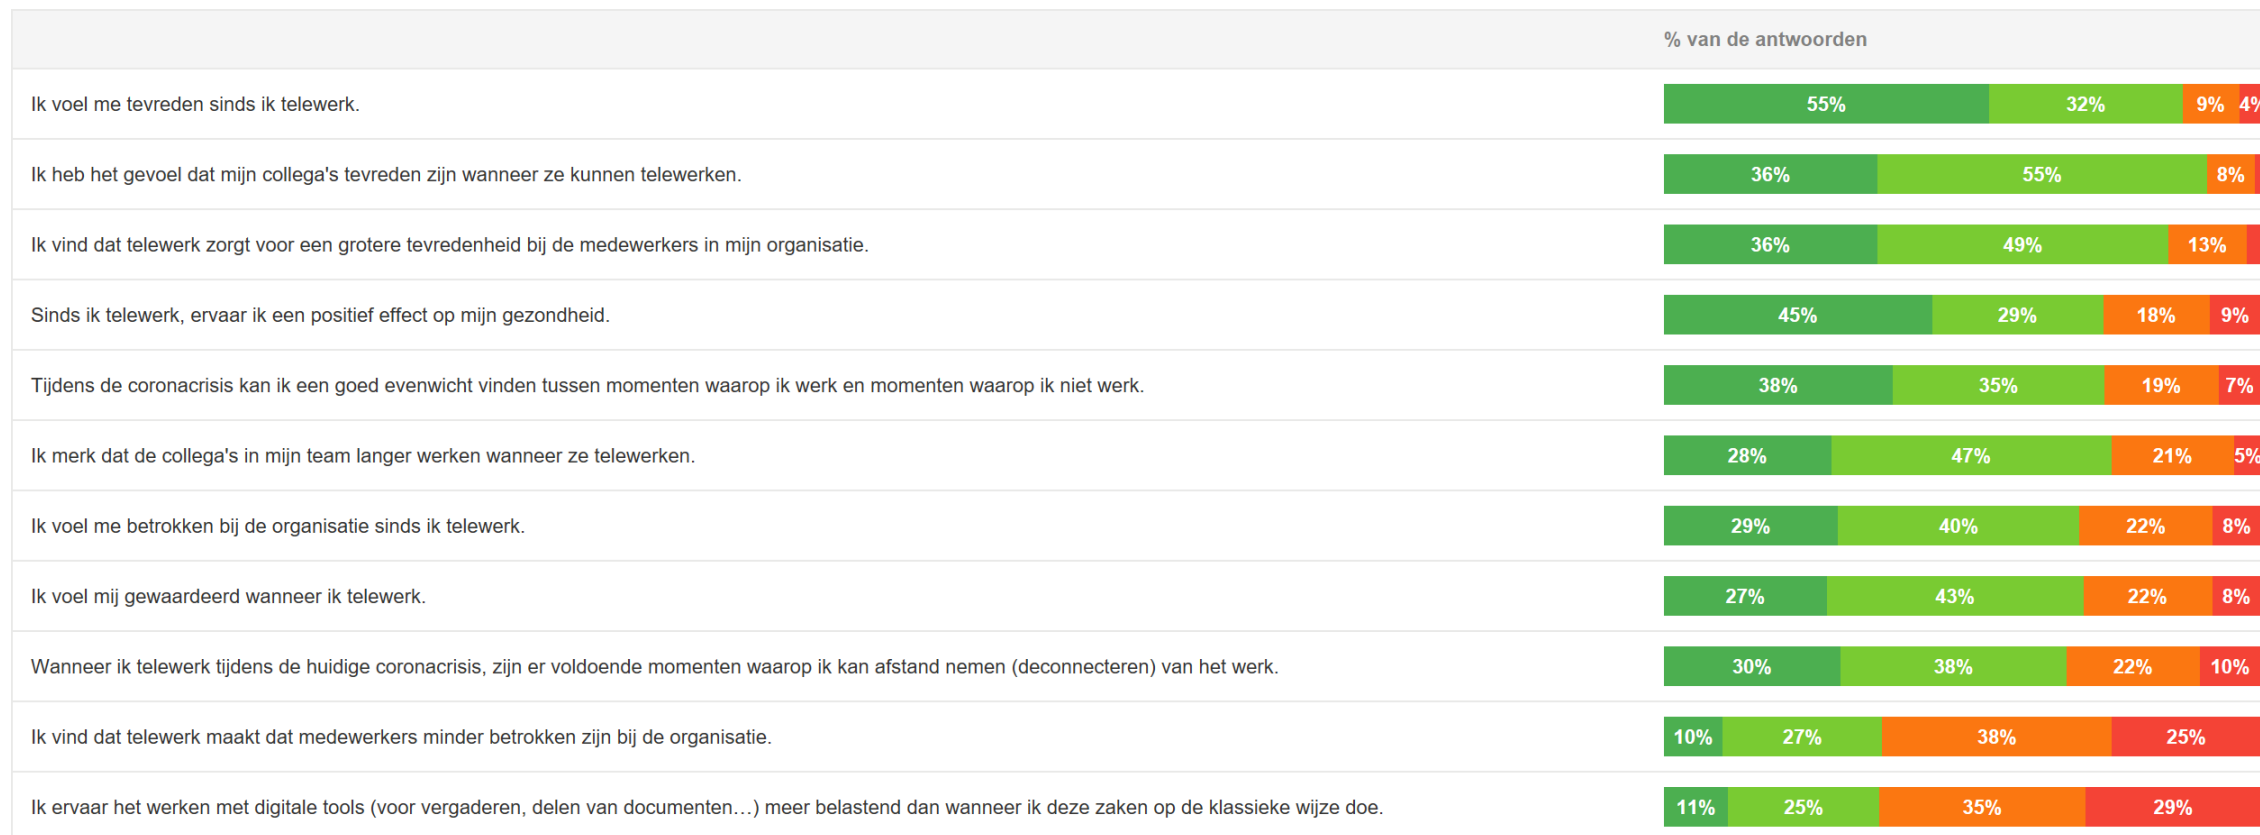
|  | % van de antwoorden |
|---|---|
| Ik voel me tevreden sinds ik telewerk. | 55% 32% 9% 4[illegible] |
| Ik heb het gevoel dat mijn collega's tevreden zijn wanneer ze kunnen telewerken. | 36% 55% 8% |
| Ik vind dat telewerk zorgt voor een grotere tevredenheid bij de medewerkers in mijn organisatie. | 36% 49% 13% |
| Sinds ik telewerk, ervaar ik een positief effect op mijn gezondheid. | 45% 29% 18% 9% |
| Tijdens de coronacrisis kan ik een goed evenwicht vinden tussen momenten waarop ik werk en momenten waarop ik niet werk. | 38% 35% 19% 7% |
| Ik merk dat de collega's in mijn team langer werken wanneer ze telewerken. | 28% 47% 21% 5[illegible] |
| Ik voel me betrokken bij de organisatie sinds ik telewerk. | 29% 40% 22% 8% |
| Ik voel mij gewaardeerd wanneer ik telewerk. | 27% 43% 22% 8% |
| Wanneer ik telewerk tijdens de huidige coronacrisis, zijn er voldoende momenten waarop ik kan afstand nemen (deconnecteren) van het werk. | 30% 38% 22% 10% |
| Ik vind dat telewerk maakt dat medewerkers minder betrokken zijn bij de organisatie. | 10% 27% 38% 25% |
| Ik ervaar het werken met digitale tools (voor vergaderen, delen van documenten…) meer belastend dan wanneer ik deze zaken op de klassieke wijze doe. | 11% 25% 35% 29% |